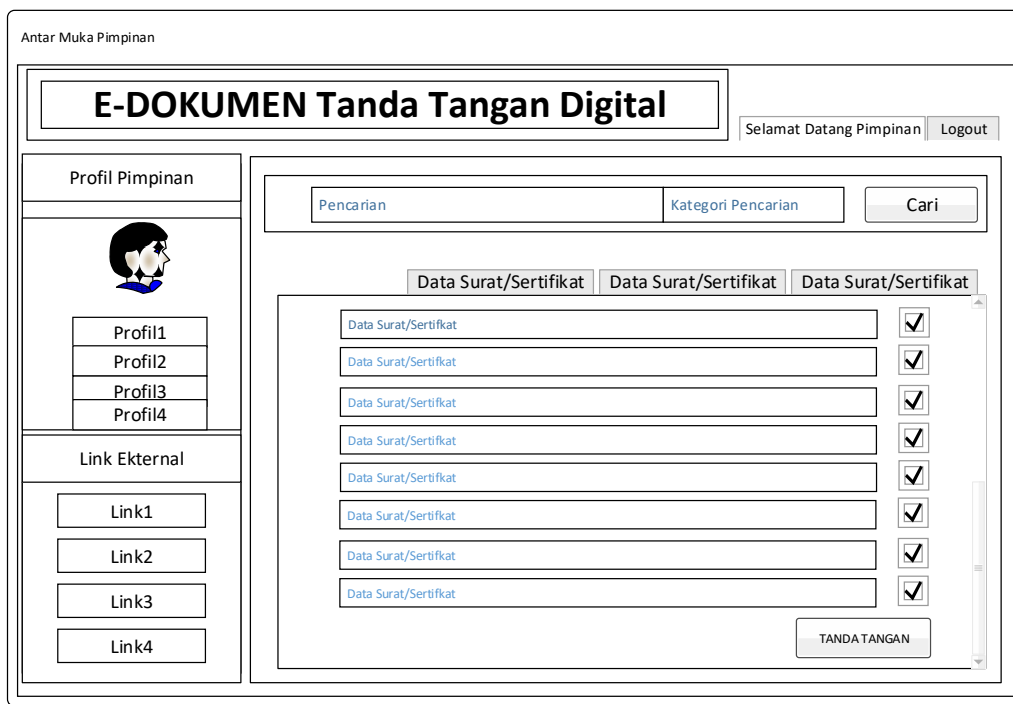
Antar Muka Pimpinan

E-DOKUMEN Tanda Tangan Digital

Selamat Datang Pimpinan | Logout

Profil Pimpinan

Profil1
Profil2
Profil3
Profil4

Link Ekternal

Link1
Link2
Link3
Link4

Pencarian | Kategori Pencarian | Cari

Data Surat/Sertifikat | Data Surat/Sertifikat | Data Surat/Sertifikat

Data Surat/Sertifkat
Data Surat/Sertifkat
Data Surat/Sertifkat
Data Surat/Sertifkat
Data Surat/Sertifkat
Data Surat/Sertifkat
Data Surat/Sertifkat
Data Surat/Sertifkat

TANDA TANGAN